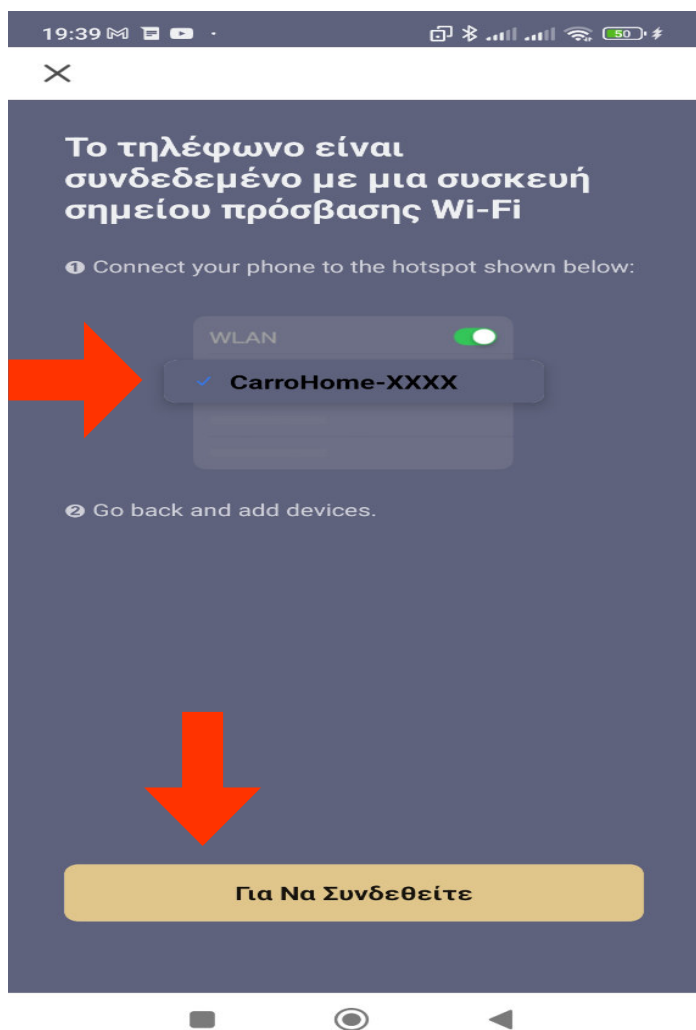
19:39

50

×

Το τηλέφωνο είναι συνδεδεμένο με μια συσκευή σημείου πρόσβασης Wi-Fi

❶ Connect your phone to the hotspot shown below:

WLAN

✓ CarroHome-XXXX

❷ Go back and add devices.

Για Να Συνδεθείτε